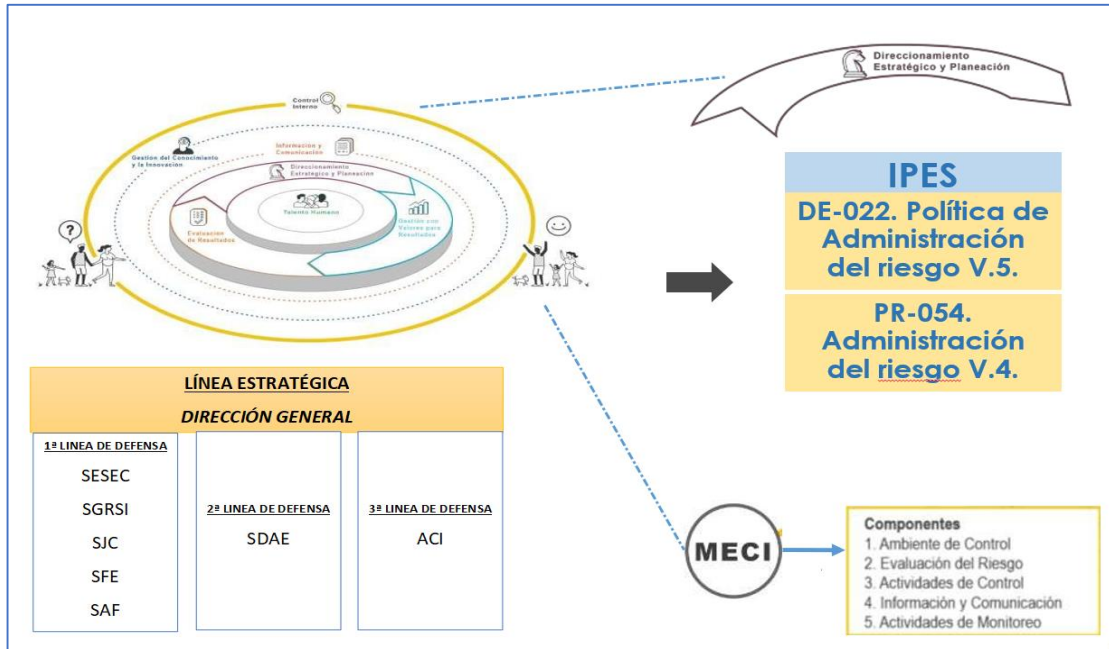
Control Interno

Gestión del Conocimiento y la Innovación

Información y Comunicación

Direccionamiento Estratégico y Planeación

Talento Humano

Evaluación de Resultados

Gestión con Valores para Resultados

Direccionamiento Estratégico y Planeación

IPES

DE-022. Política de Administración del riesgo V.5.

PR-054. Administración del riesgo V.4.

LÍNEA ESTRATÉGICA

DIRECCIÓN GENERAL

| 1ª LINEA DE DEFENSA | 2ª LINEA DE DEFENSA | 3ª LINEA DE DEFENSA |
|---|---|---|
| SESEC<br>SGRSI<br>SJC<br>SFE<br>SAF | SDAE | ACI |

MECI

Componentes
1. Ambiente de Control
2. Evaluación del Riesgo
3. Actividades de Control
4. Información y Comunicación
5. Actividades de Monitoreo